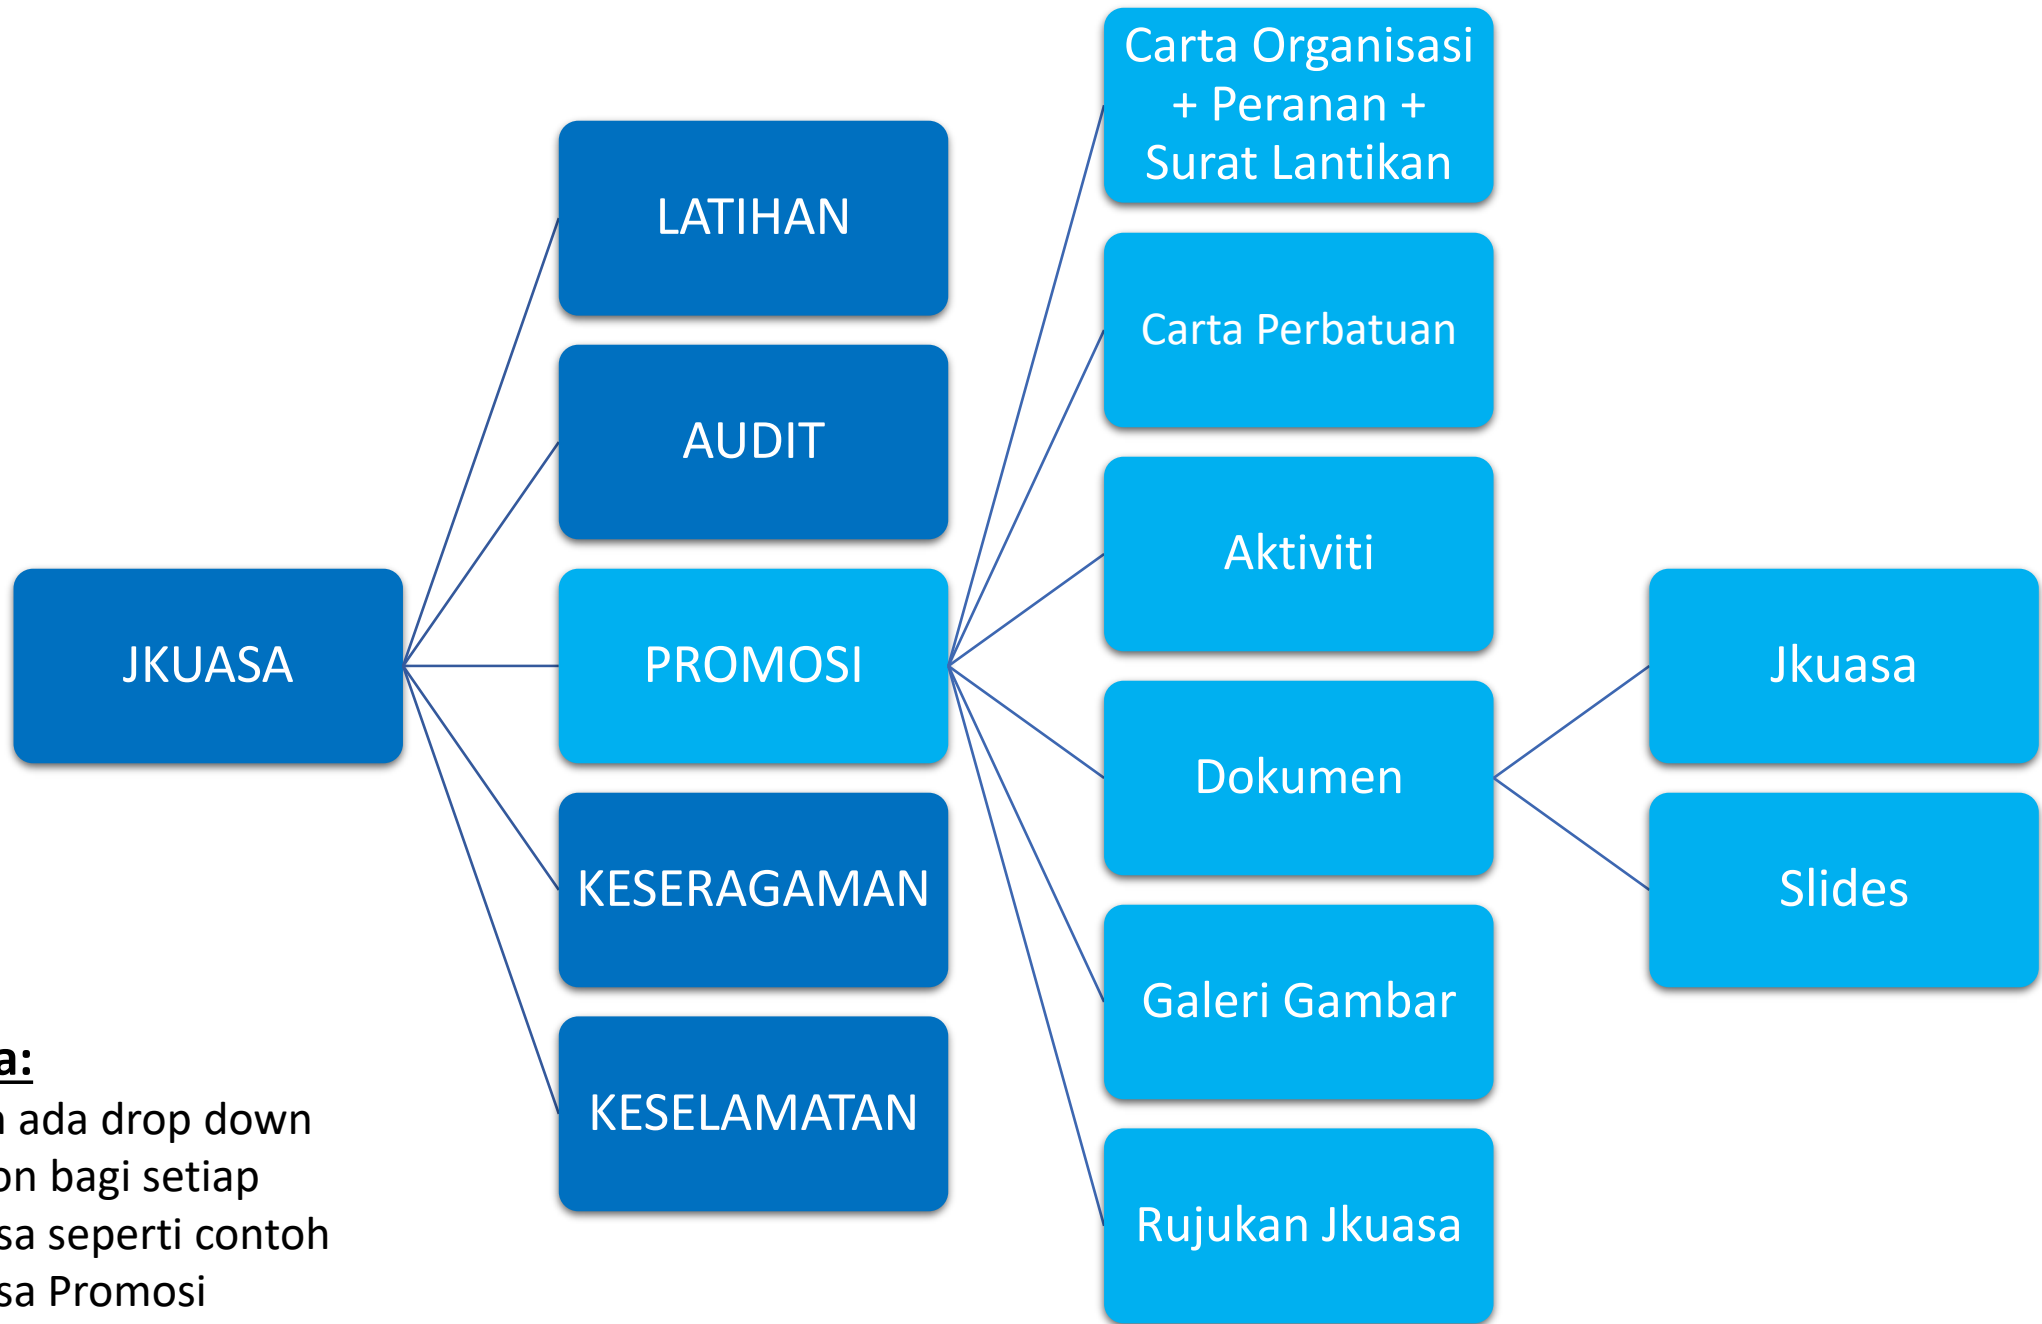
JKUASA

LATIHAN

AUDIT

PROMOSI

KESERAGAMAN

KESELAMATAN

Carta Organisasi + Peranan + Surat Lantikan

Carta Perbatuan

Aktiviti

Dokumen

Galeri Gambar

Rujukan Jkuasa

Jkuasa

Slides

a:
ada drop down
on bagi setiap
sa seperti contoh
sa Promosi